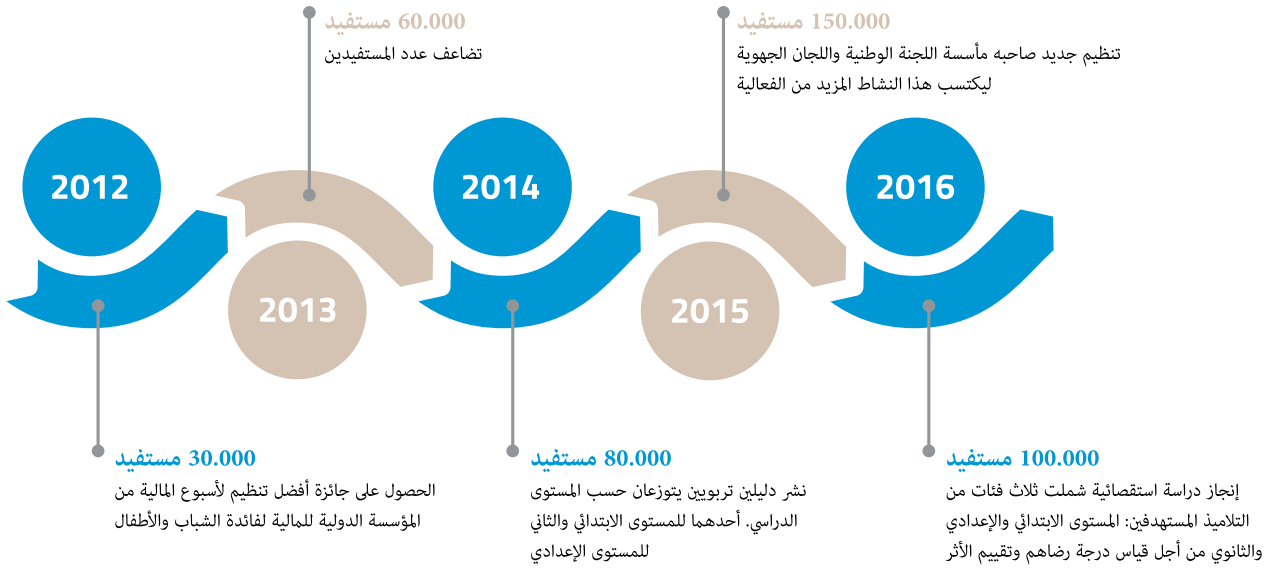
60.000 مستفيد
تضاعف عدد المستفيدين

150.000 مستفيد
تنظيم جديد صاحبه مأسسة اللجنة الوطنية واللجان الجهوية ليكتسب هذا النشاط المزيد من الفعالية

2012

2013

2014

2015

2016

30.000 مستفيد
الحصول على جائزة أفضل تنظيم لأسبوع المالية من المؤسسة الدولية للمالية لفائدة الشباب والأطفال

80.000 مستفيد
نشر دليلين تربويين يتوزعان حسب المستوى الدراسي. أحدهما للمستوى الابتدائي والثاني للمستوى الإعدادي

100.000 مستفيد
إنجاز دراسة استقصائية شملت ثلاث فئات من التلاميذ المستهدفين: المستوى الابتدائي والإعدادي والثانوي من أجل قياس درجة رضاهم وتقييم الأثر